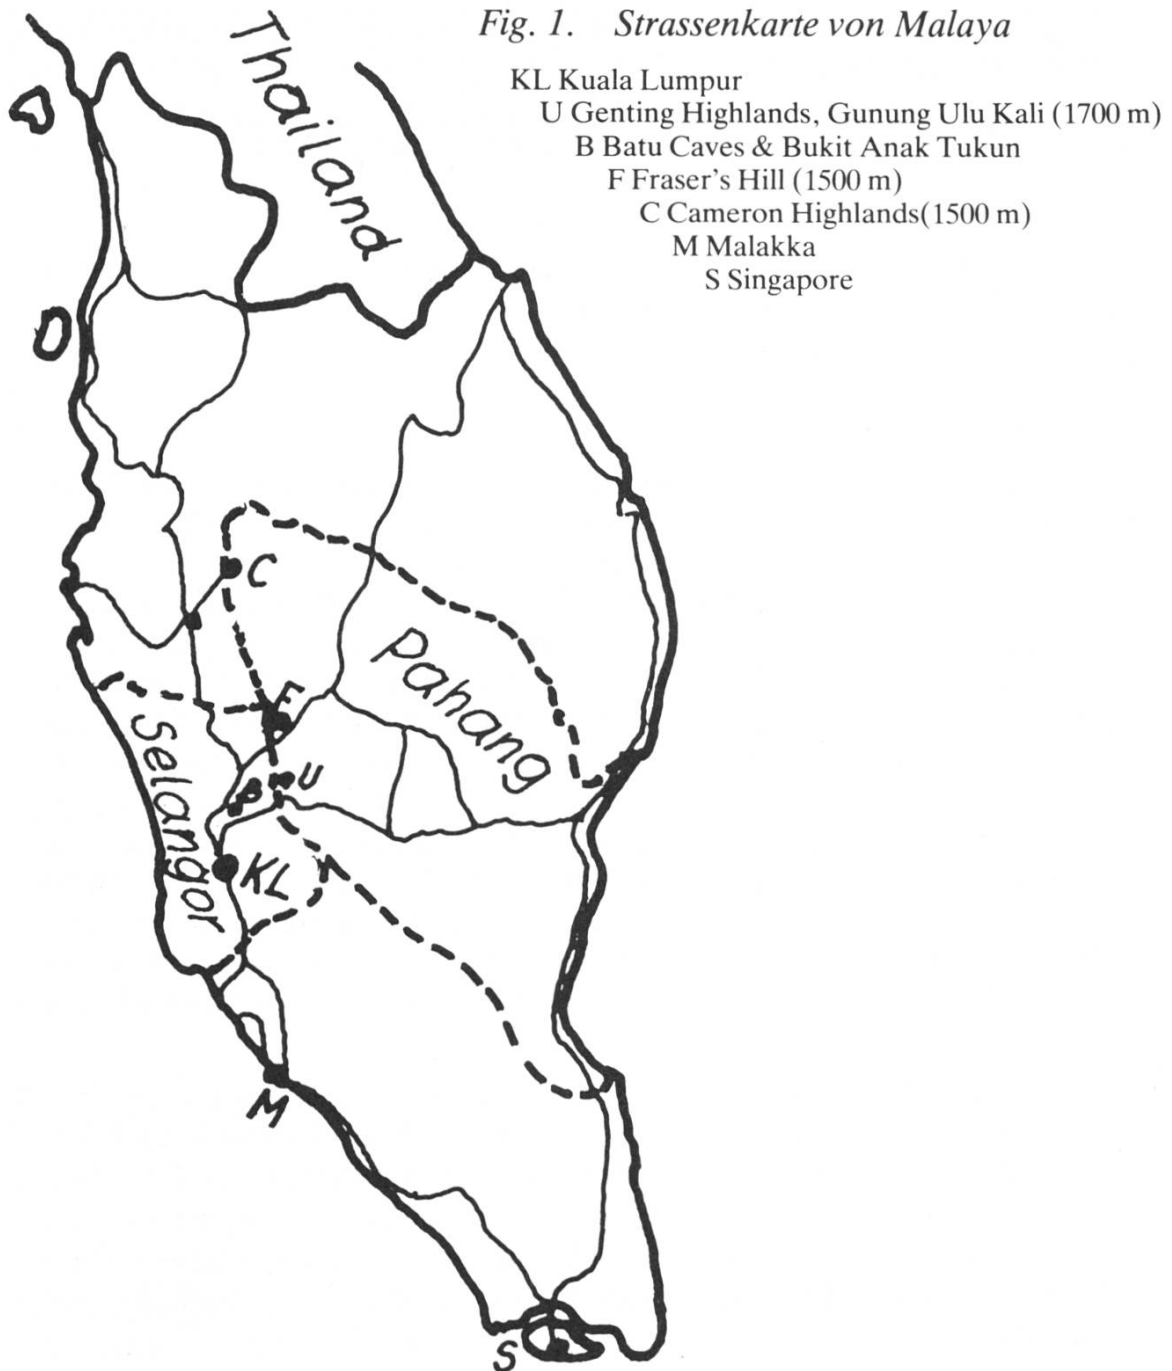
Fig. 1. Strassenkarte von Malaya

KL Kuala Lumpur
U Genting Highlands, Gunung Ulu Kali (1700 m)
B Batu Caves & Bukit Anak Tukun
F Fraser's Hill (1500 m)
C Cameron Highlands(1500 m)
M Malakka
S Singapore

Thailand

C

Pahang

F

Selangor

B

U

KL

M

S